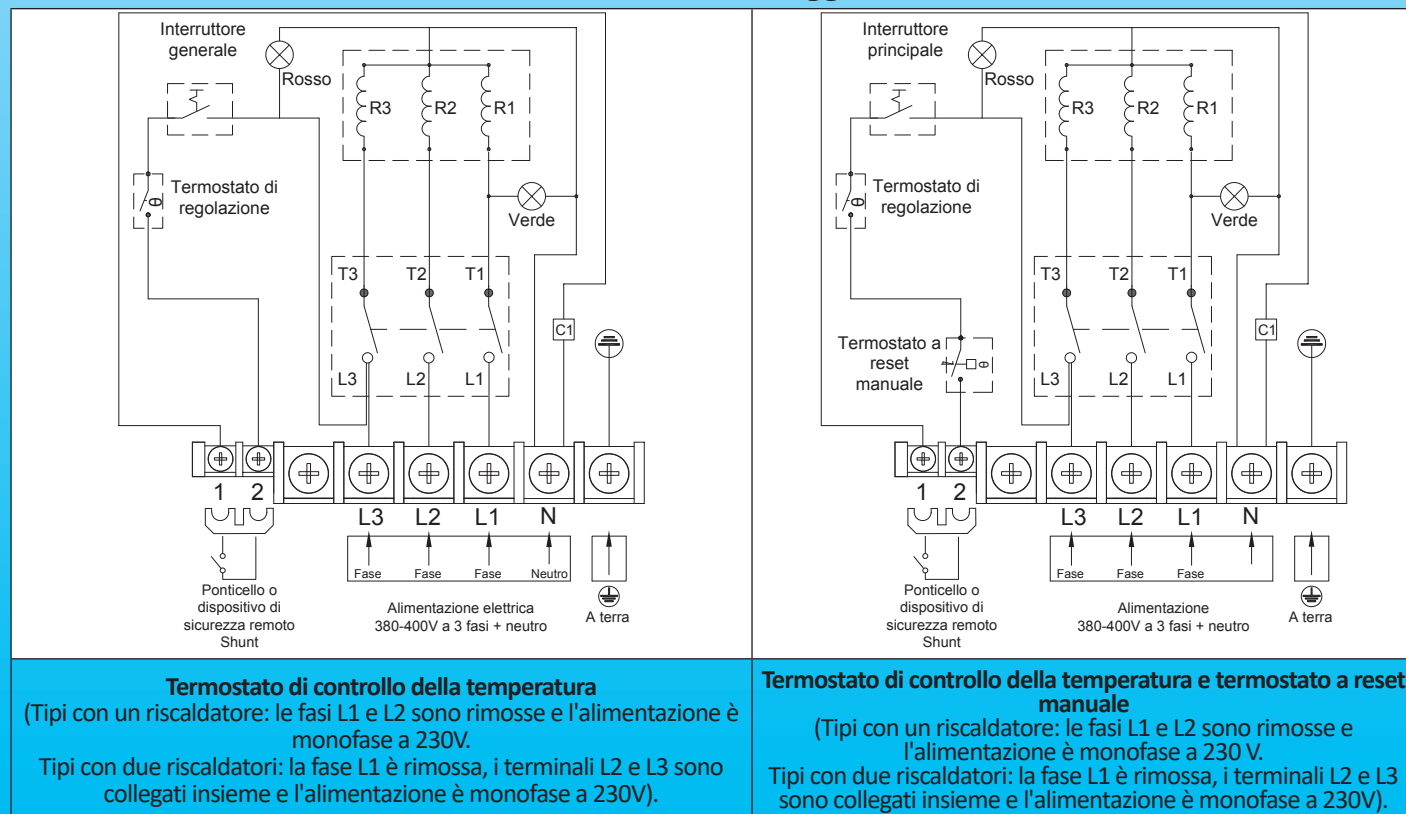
Interruttore generale

Rosso

R3 R2 R1

Termostato di regolazione

Verde

T3 T2 T1

C1

L3 L2 L1

1 2

L3 L2 L1 N

Fase Fase Fase Neutro

Ponticello o dispositivo di sicurezza remoto Shunt

Alimentazione elettrica 380-400V a 3 fasi + neutro

A terra

Interruttore principale

Rosso

R3 R2 R1

Termostato di regolazione

Verde

T3 T2 T1

C1

Termostato a reset manuale

L3 L2 L1

1 2

L3 L2 L1 N

Fase Fase Fase

Ponticello o dispositivo di sicurezza remoto Shunt

Alimentazione 380-400V a 3 fasi + neutro

A terra

**Termostato di controllo della temperatura**
(Tipi con un riscaldatore: le fasi L1 e L2 sono rimosse e l'alimentazione è monofase a 230V.
Tipi con due riscaldatori: la fase L1 è rimossa, i terminali L2 e L3 sono collegati insieme e l'alimentazione è monofase a 230V).

**Termostato di controllo della temperatura e termostato a reset manuale**
(Tipi con un riscaldatore: le fasi L1 e L2 sono rimosse e l'alimentazione è monofase a 230 V.
Tipi con due riscaldatori: la fase L1 è rimossa, i terminali L2 e L3 sono collegati insieme e l'alimentazione è monofase a 230V).